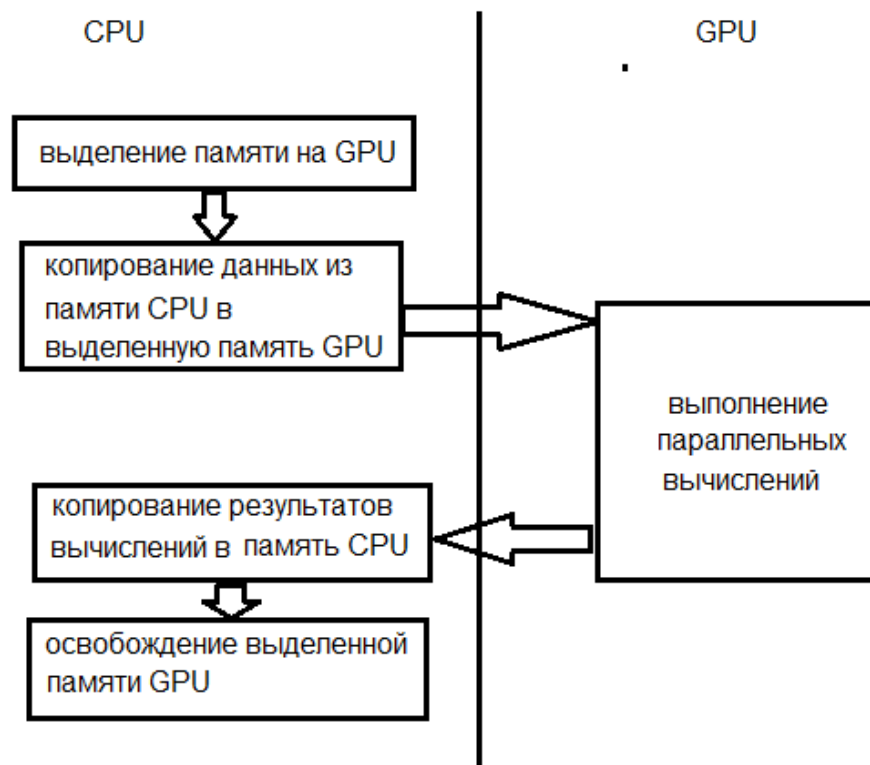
CPU

GPU

выделение памяти на GPU

копирование данных из памяти CPU в выделенную память GPU

выполнение параллельных вычислений

копирование результатов вычислений в память CPU

освобождение выделенной памяти GPU